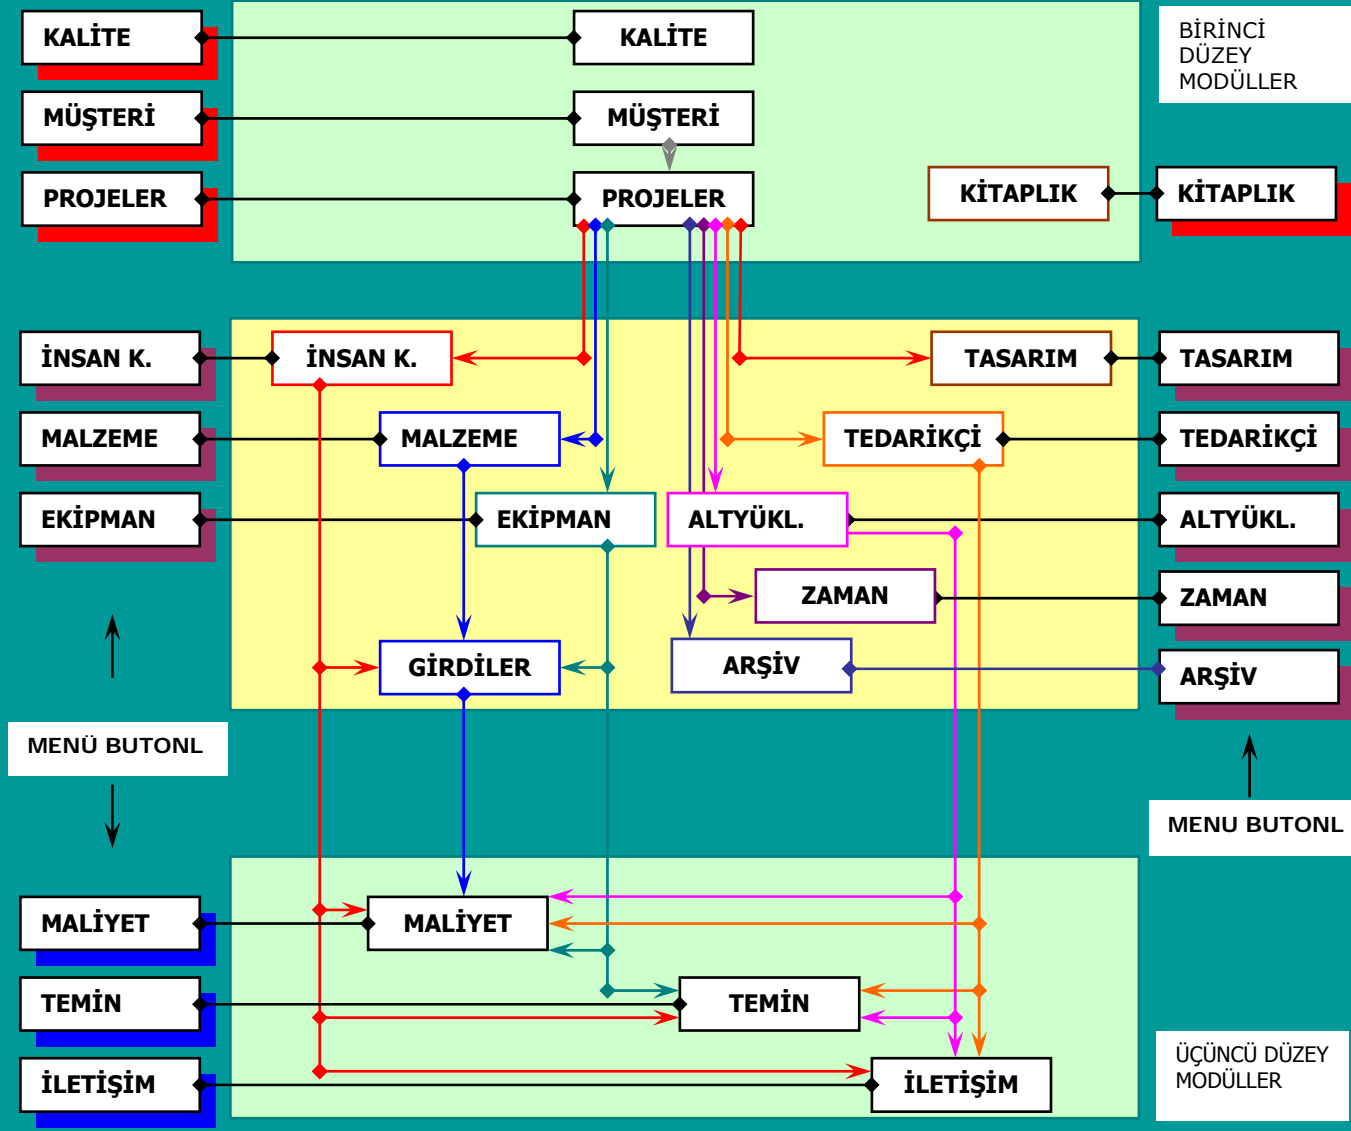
KALİTE
KALİTE
BİRİNCİ DÜZEY MODÜLLER
MÜŞTERİ
MÜŞTERİ
PROJELER
PROJELER
KİTAPLIK
KİTAPLIK
İNSAN K.
İNSAN K.
TASARIM
TASARIM
MALZEME
MALZEME
TEDARİKÇİ
TEDARİKÇİ
EKİPMAN
EKİPMAN
ALTYÜKL.
ALTYÜKL.
ZAMAN
ZAMAN
GİRDİLER
ARŞİV
ARŞİV
MENÜ BUTONL
MENU BUTONL
MALİYET
MALİYET
TEMİN
TEMİN
İLETİŞİM
İLETİŞİM
ÜÇÜNCÜ DÜZEY MODÜLLER